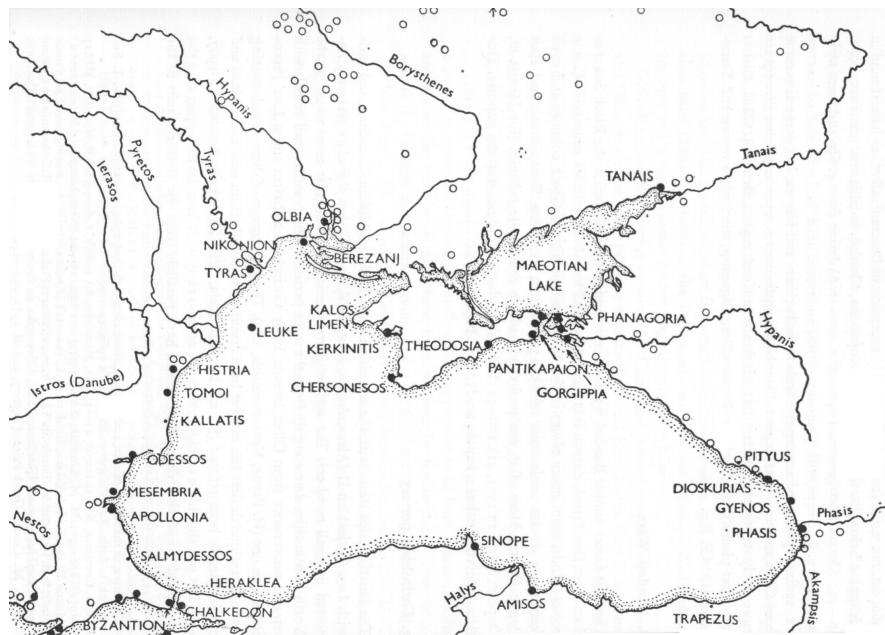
Borysthenes
Hypanis
Tyras
Pyretos
Ierasos
OLBIA
NIKONION
TYRAS
BEREZANJ
TANAIS
Tanais
MAEOTIAN LAKE
KALOS LIMEN
KERKINITIS
THEODOSIA
PHANAGORIA
Hypanis
LEUKE
HISTRIA
Istros (Danube)
TOMOI
KALLATIS
CHERSONESOS
PANTIKAPAION
GORGIPPIA
ODESSOS
MESEMBRIA
APOLLONIA
PITYUS
DIOSKURIAS
GYENOS
PHASIS
Phasis
Nestos
SALMYDESSOS
SINOPE
HERAKLEA
CHALKEDON
BYZANTION
Halys
AMISOS
TRAPEZUS
Akampsis